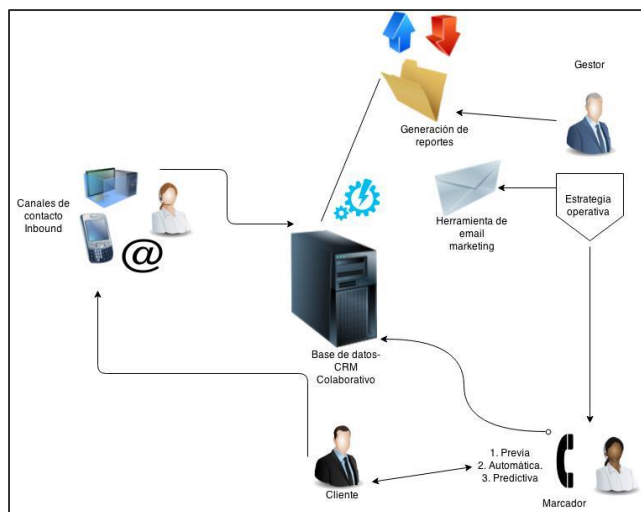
Gestor

Generación de reportes

Canales de contacto Inbound

@

Estrategia operativa

Herramienta de email marketing

Base de datos-CRM Colaborativo

1. Previa
2. Automática.
3. Predictiva

Cliente

Marcador